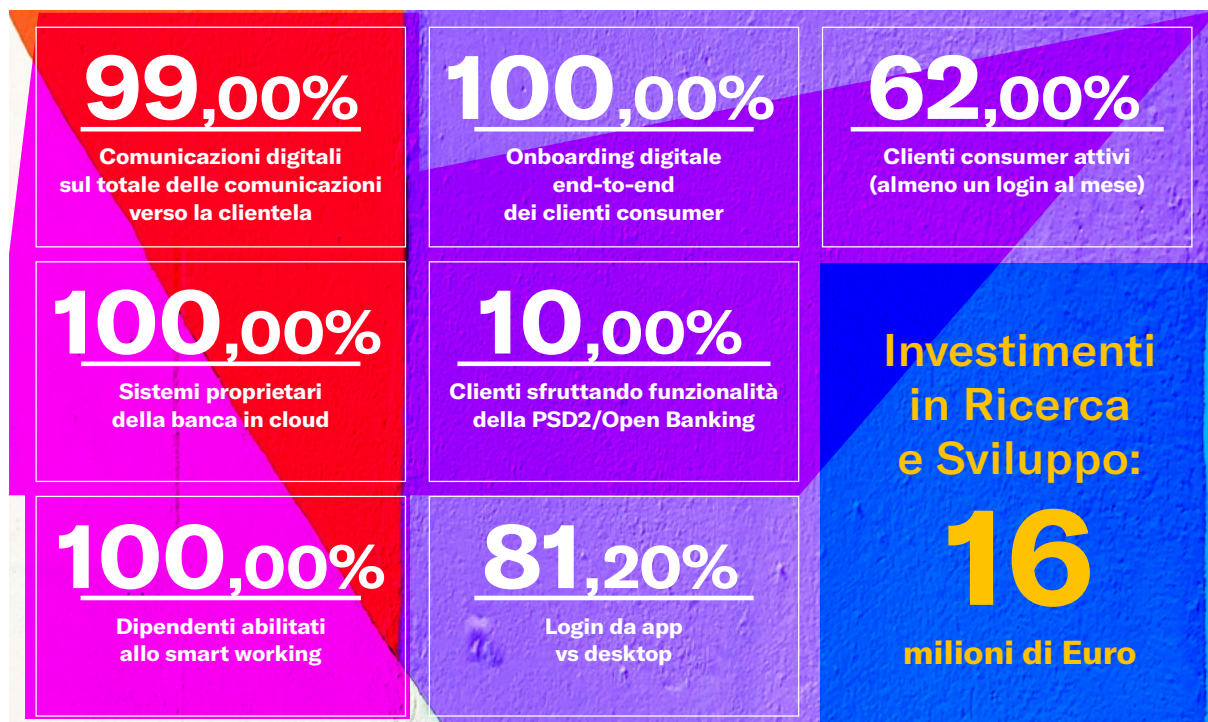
99,00%
Comunicazioni digitali sul totale delle comunicazioni verso la clientela

100,00%
Onboarding digitale end-to-end dei clienti consumer

62,00%
Clienti consumer attivi (almeno un login al mese)

100,00%
Sistemi proprietari della banca in cloud

10,00%
Clienti sfruttando funzionalità della PSD2/Open Banking

Investimenti in Ricerca e Sviluppo:
16
milioni di Euro

100,00%
Dipendenti abilitati allo smart working

81,20%
Login da app vs desktop